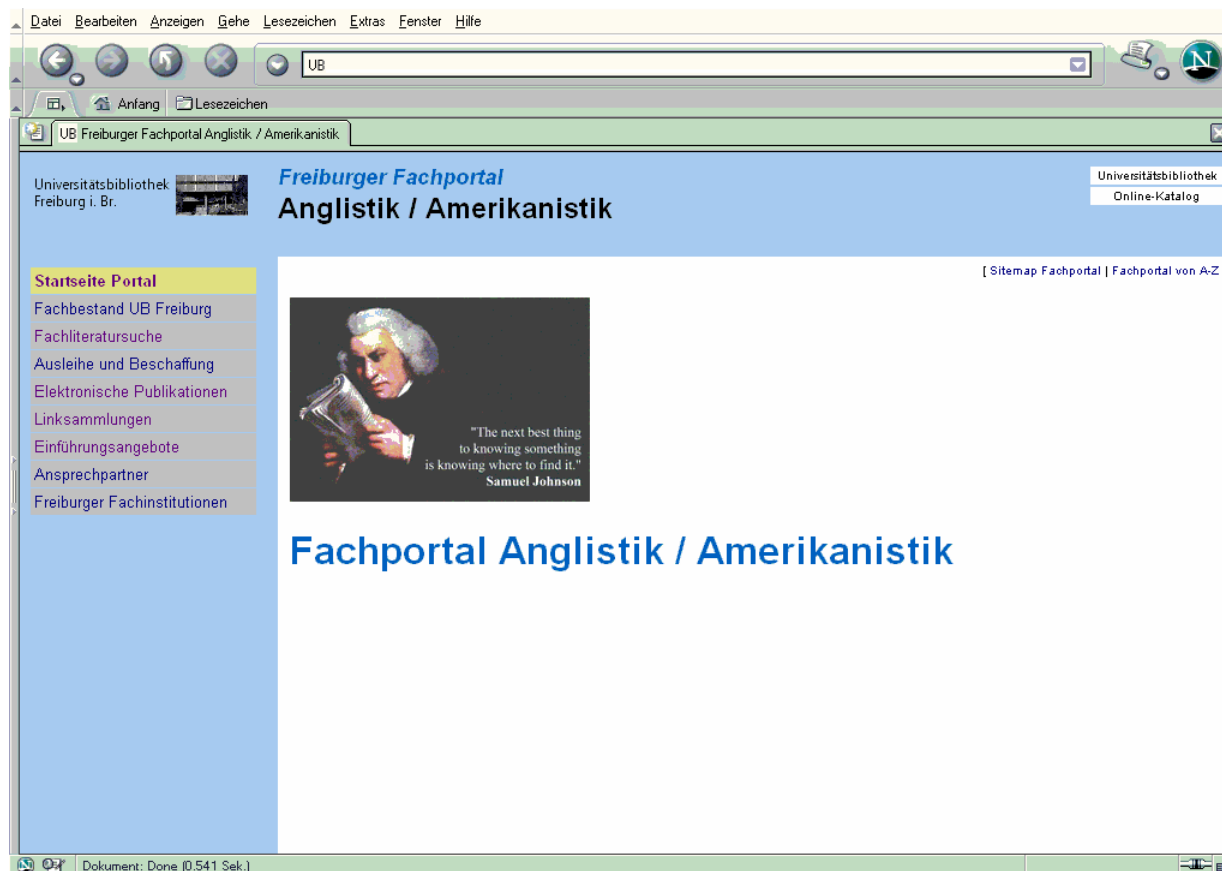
Datei Bearbeiten Anzeigen Gehe Lesezeichen Extras Fenster Hilfe

UB

Anfang Lesezeichen

UB Freiburger Fachportal Anglistik / Amerikanistik

Universitätsbibliothek Freiburg i. Br.

Freiburger Fachportal
Anglistik / Amerikanistik

Universitätsbibliothek
Online-Katalog

[ Sitemap Fachportal | Fachportal von A-Z

Startseite Portal
Fachbestand UB Freiburg
Fachliteratursuche
Ausleihe und Beschaffung
Elektronische Publikationen
Linksammlungen
Einführungsangebote
Ansprechpartner
Freiburger Fachinstitutionen

"The next best thing to knowing something is knowing where to find it."
Samuel Johnson

Fachportal Anglistik / Amerikanistik

Dokument: Done (0.541 Sek.)